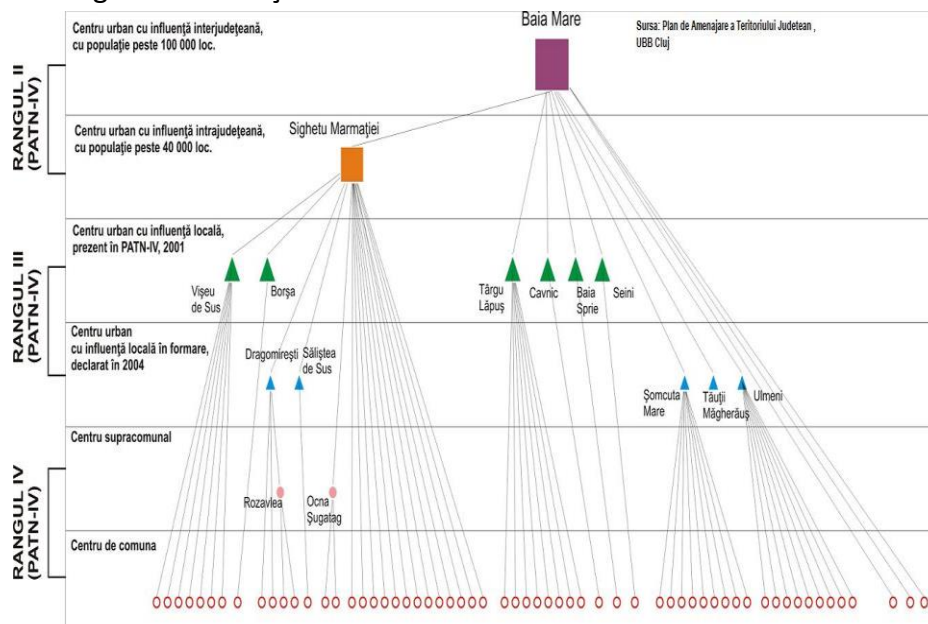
Centru urban cu influență interjudețeană, cu populație peste 100 000 loc.

Baia Mare

Sursa: Plan de Amenajare a Teritoriului Judetean , UBB Cluj

RANGUL II (PATN-IV)

Centru urban cu influență intrajudețeană, cu populație peste 40 000 loc.

Sighetu Marmației

Centru urban cu influență locală, prezent în PATN-IV, 2001

RANGUL III (PATN-IV)

Vișeu de Sus

Borșa

Târgu Lăpuș

Cavnic

Baia Sprie

Seini

Centru urban cu influență locală în formare, declarat în 2004

Dragomirești

Săliștea de Sus

Șomcuta Mare

Tăuții Măgherăuș

Ulmeni

Centru supracomunal

RANGUL IV (PATN-IV)

Rozavlea

Ocna Șugatag

Centru de comuna